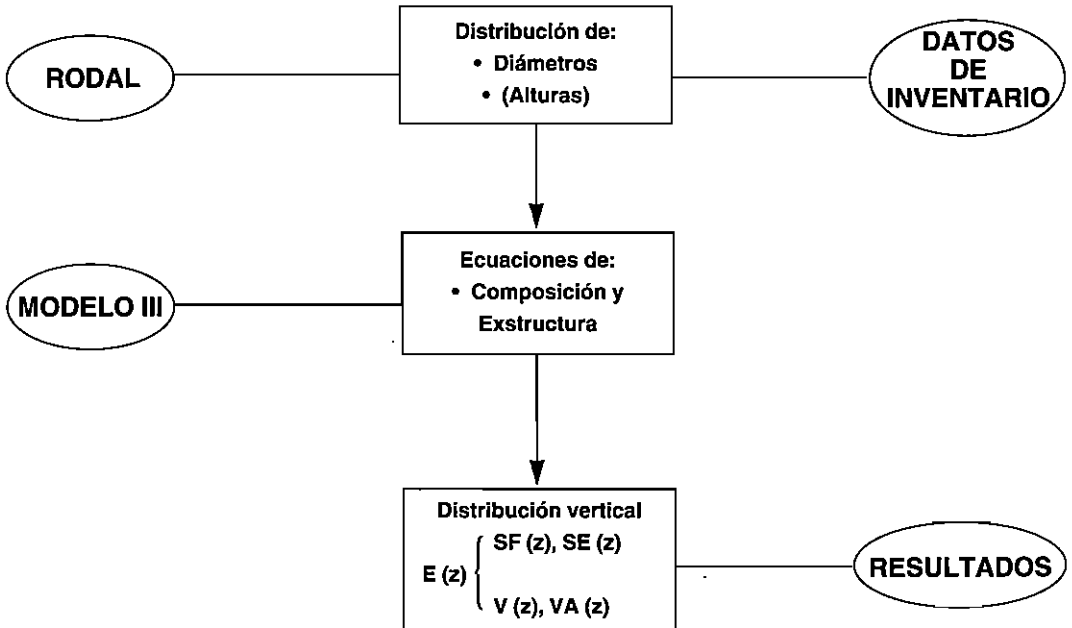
RODAL

Distribución de:
• Diámetros
• (Alturas)

DATOS DE INVENTARIO

MODELO III

Ecuaciones de:
• Composición y Exstructura

Distribución vertical
E (z) $\begin{cases} SF(z), SE(z) \\ V(z), VA(z) \end{cases}$

RESULTADOS